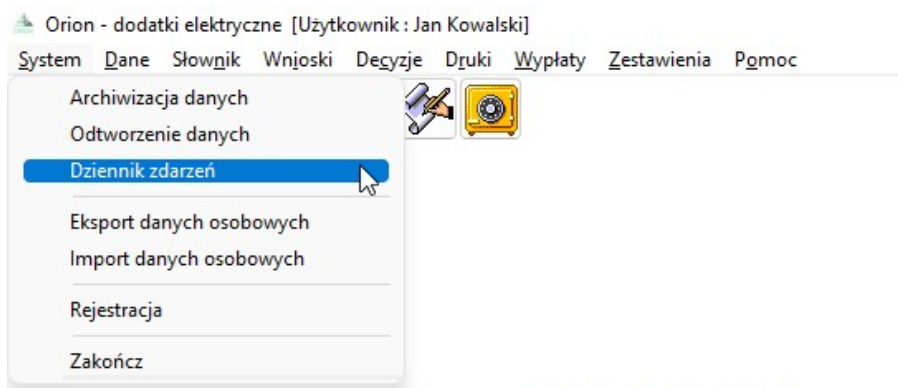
Orion - dodatki elektryczne [Użytkownik : Jan Kowalski]

System Dane Słownik Wnioski Decyzje Druki Wypłaty Zestawienia Pomoc

Archiwizacja danych
Odtworzenie danych
Dziennik zdarzeń
Eksport danych osobowych
Import danych osobowych
Rejestracja
Zakończ